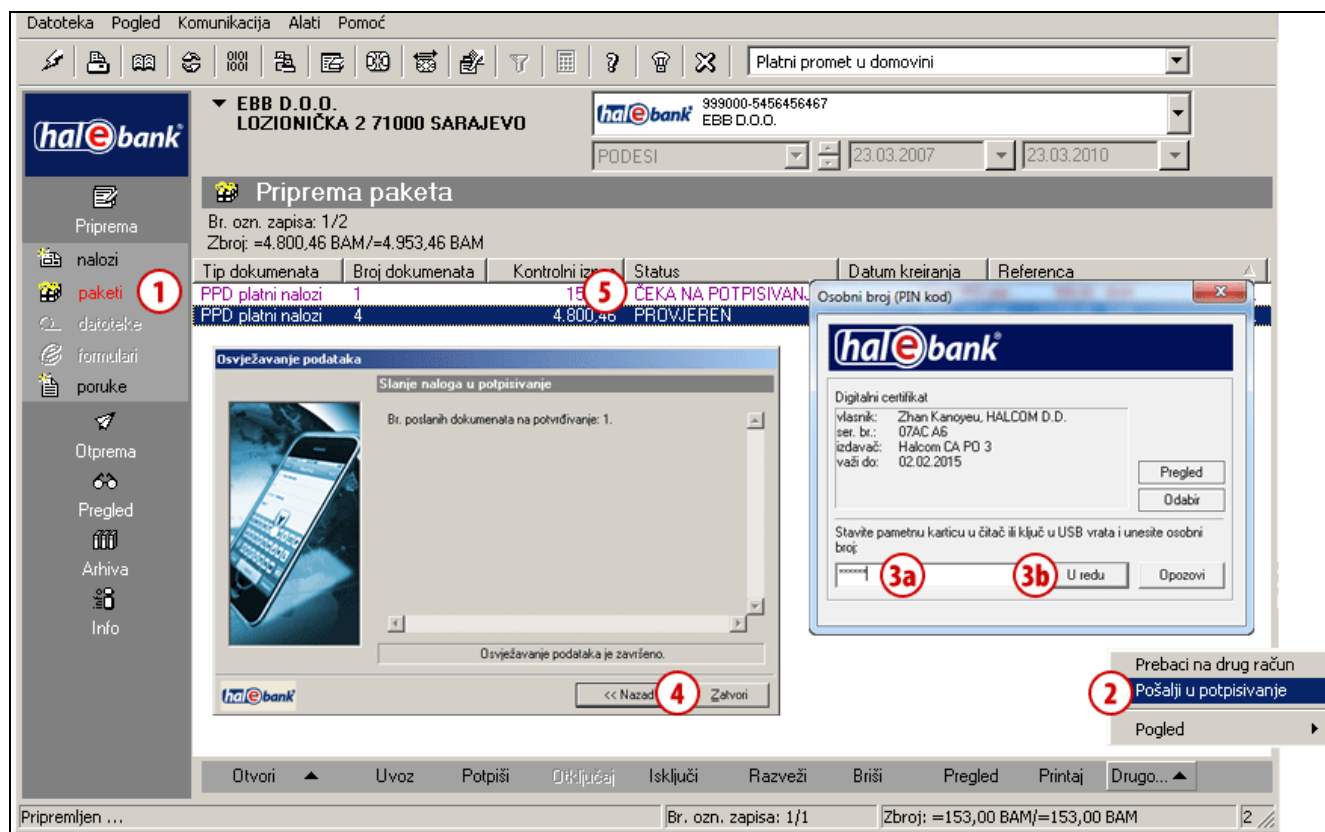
Datoteka Pogled Komunikacija Alati Pomoć

Platni promet u domovini

hal e bank

▼ EBB D.O.O.
LOZIONIČKA 2 71000 SARAJEVO

hal e bank 999000-5456456467
EBB D.O.O.

PODESI 23.03.2007 23.03.2010

Priprema paketa

Br. ozn. zapisa: 1/2
Zbroj: =4.800,46 BAM/=4.953,46 BAM

| Tip dokumenata | Broj dokumenata | Kontrolni iznos | Status | Datum kreiranja | Referenca |
|---|---|---|---|---|---|
| PPD platni nalozi | 1 | 15 | ČEKA NA POTPISIVANJ | | |
| PPD platni nalozi | 4 | 4.800,46 | PROVJEREN | | |

5

Priprema
nalozi
paketi
1
datoteke
formulari
poruke
Otprema
Pregled
Arhiva
Info

Osvježavanje podataka
Slanje naloga u potpisivanje
Br. poslanih dokumenata na potvrđivanje: 1.
Osvježavanje podataka je završeno.
hal e bank
<< Nazad 4 Zatvori

Osobni broj (PIN kod)
hal e bank
Digitalni certifikat
vlasnik: Zhan Kanoyeu, HALCOM D.D.
ser. br.: 07AC A6
izdavač: Halcom CA PO 3
važi do: 02.02.2015
Pregled
Odabir
Stavite pametnu karticu u čitač ili ključ u USB vrata i unesite osobni broj:
****** 3a 3b U redu Opozovi

Prebaci na drug račun
2 Pošalji u potpisivanje
Pogled

Otvori Uvoz Potpiši Otključaj Isključi Razveži Briši Pregled Printaj Drugo...

Pripremljen ... Br. ozn. zapisa: 1/1 Zbroj: =153,00 BAM/=153,00 BAM 2